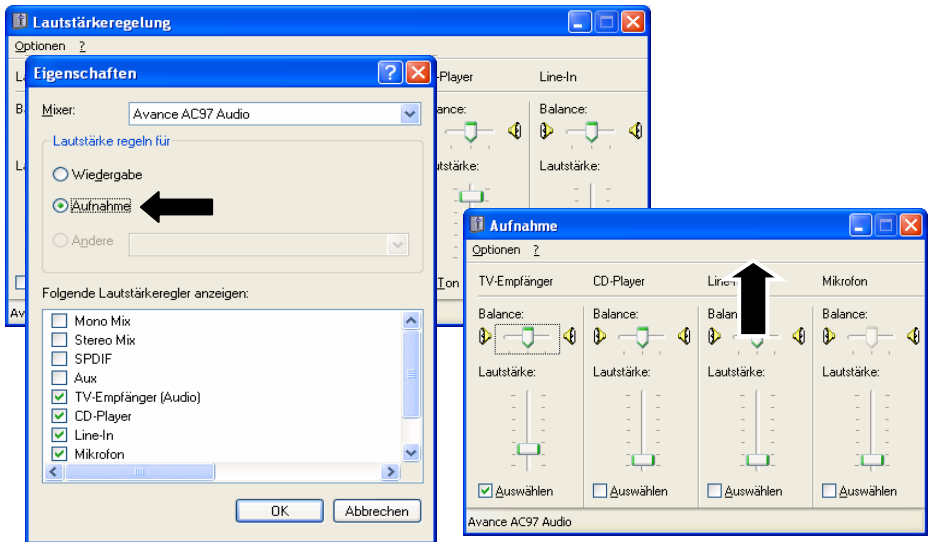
Lautstärkeregelung

Optionen ?

D-Player

Line-In

alance:

Balance:

autstärke:

Lautstärke:

Ton

Eigenschaften

Mixer: Avance AC97 Audio

Lautstärke regeln für

Wiedergabe

Aufnahme

Andere

Folgende Lautstärkeregler anzeigen:

Mono Mix
Stereo Mix
SPDIF
Aux
TV-Empfänger (Audio)
CD-Player
Line-In
Mikrofon

OK Abbrechen

Aufnahme

Optionen ?

TV-Empfänger

CD-Player

Line-

Mikrofon

Balance:

Balance:

Balan

Balance:

Lautstärke:

Lautstärke:

Lautstärke:

Lautstärke:

Auswählen

Auswählen

Auswählen

Auswählen

Avance AC97 Audio